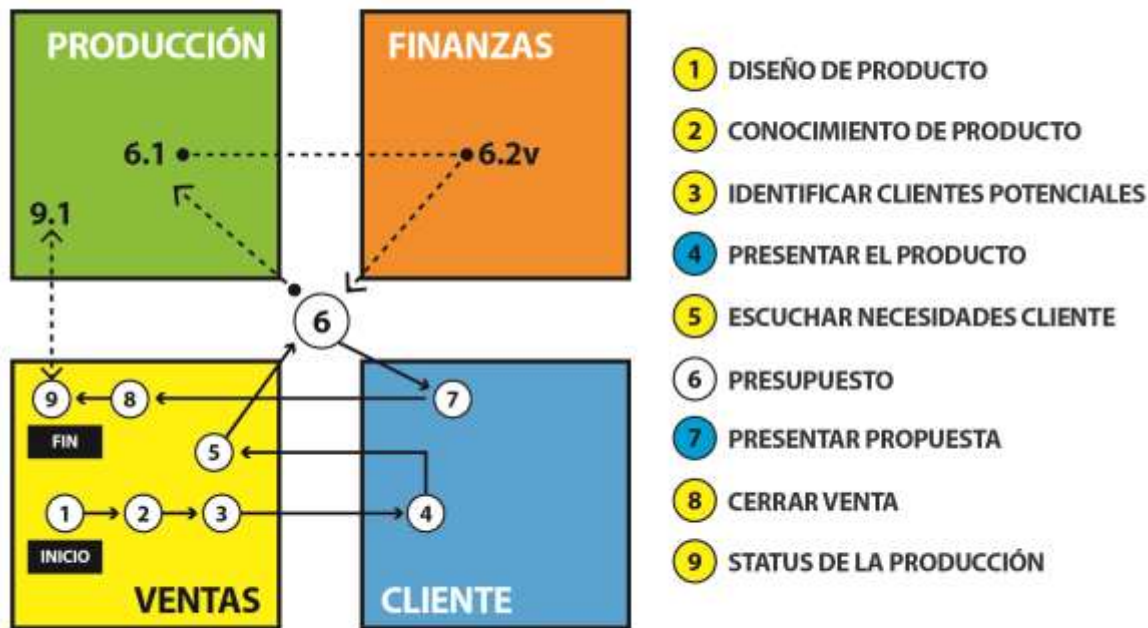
PRODUCCIÓN

FINANZAS

6.1

6.2v

9.1

6

9

8

7

FIN

5

1

2

3

4

INICIO

VENTAS

CLIENTE

1 DISEÑO DE PRODUCTO

2 CONOCIMIENTO DE PRODUCTO

3 IDENTIFICAR CLIENTES POTENCIALES

4 PRESENTAR EL PRODUCTO

5 ESCUCHAR NECESIDADES CLIENTE

6 PRESUPUESTO

7 PRESENTAR PROPUESTA

8 CERRAR VENTA

9 STATUS DE LA PRODUCCIÓN